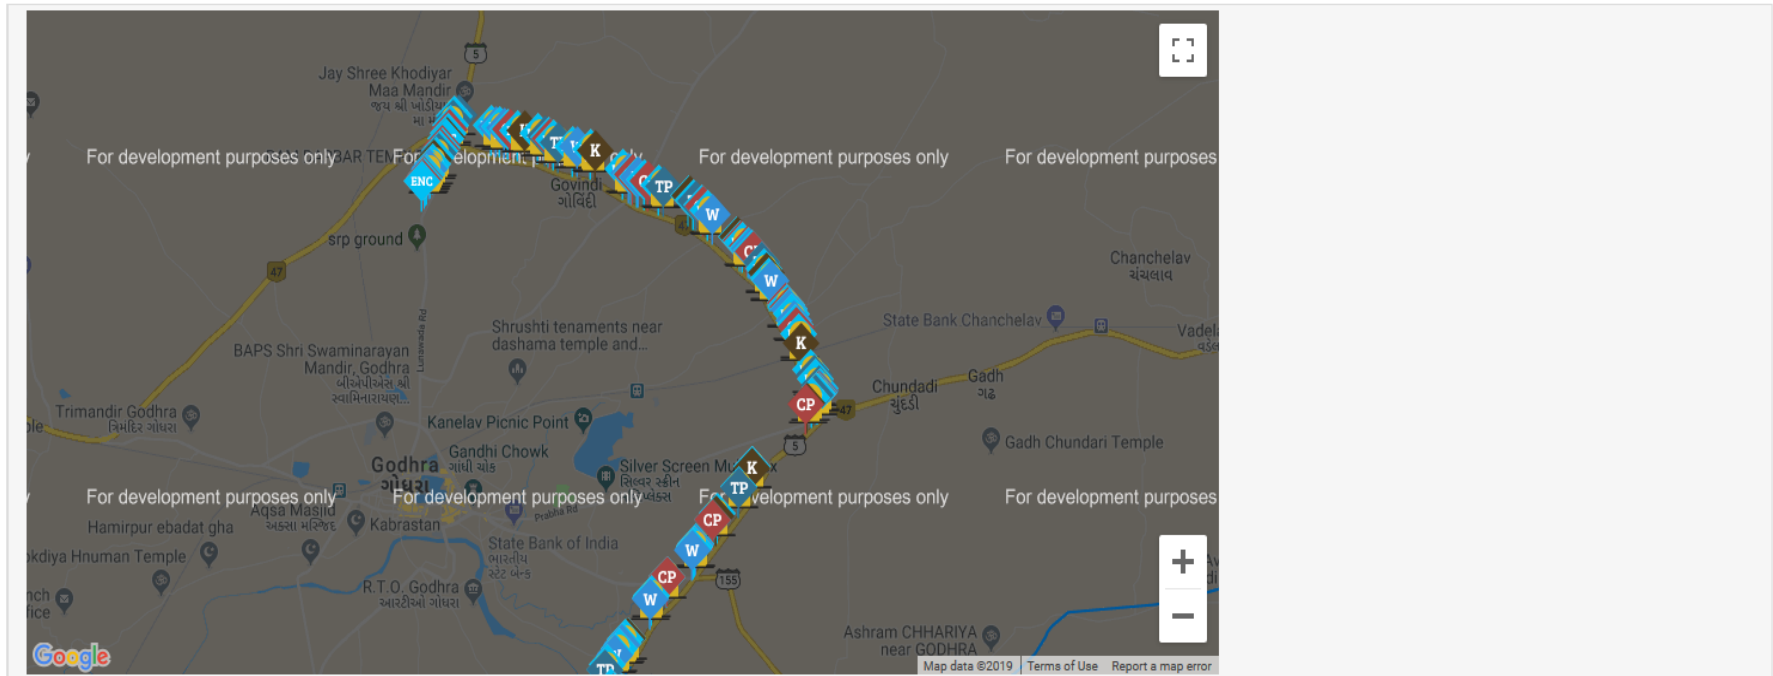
5
Jay Shree Khodiyar Maa Mandir
જય શ્રી ખોડીયાર મા મં
For development purposes only
For development purposes only
For development purposes only
For development purposes
ENC
K
T
TP
W
CP
Govindi
ગોવિંદી
srp ground
47
Chanchelav
ચંચલાવ
State Bank Chanchelav
Vadel
વડેલ
Shrushti tenaments near dashama temple and...
BAPS Shri Swaminarayan Mandir, Godhra
બીએપીએસ શ્રી સ્વામિનારાયણ...
Lunawada Rd
Chundadi
ચુંદડી
Gadh
ગઢ
Trimandir Godhra
ત્રિમંદિર ગોધરા
Kanelav Picnic Point
Gandhi Chowk
ગાંધી ચોક
Gadh Chundari Temple
Godhra
ગોધરા
Silver Screen Mu
સિલ્વર સ્ક્રીન
For development purposes only
For development purposes only
For development purposes only
For development purposes
Hamirpur ebadat gha
Aqsa Masjid
અક્સા મસ્જિદ
Kabrastan
Prabha Rd
kdiya Hnuman Temple
State Bank of India
ભારતીય સ્ટેટ બેંક
155
R.T.O. Godhra
આરટીઓ ગોધરા
nch
fice
Ashram CHHARIYA near GODHRA
Google
Map data ©2019
Terms of Use
Report a map error
+
−